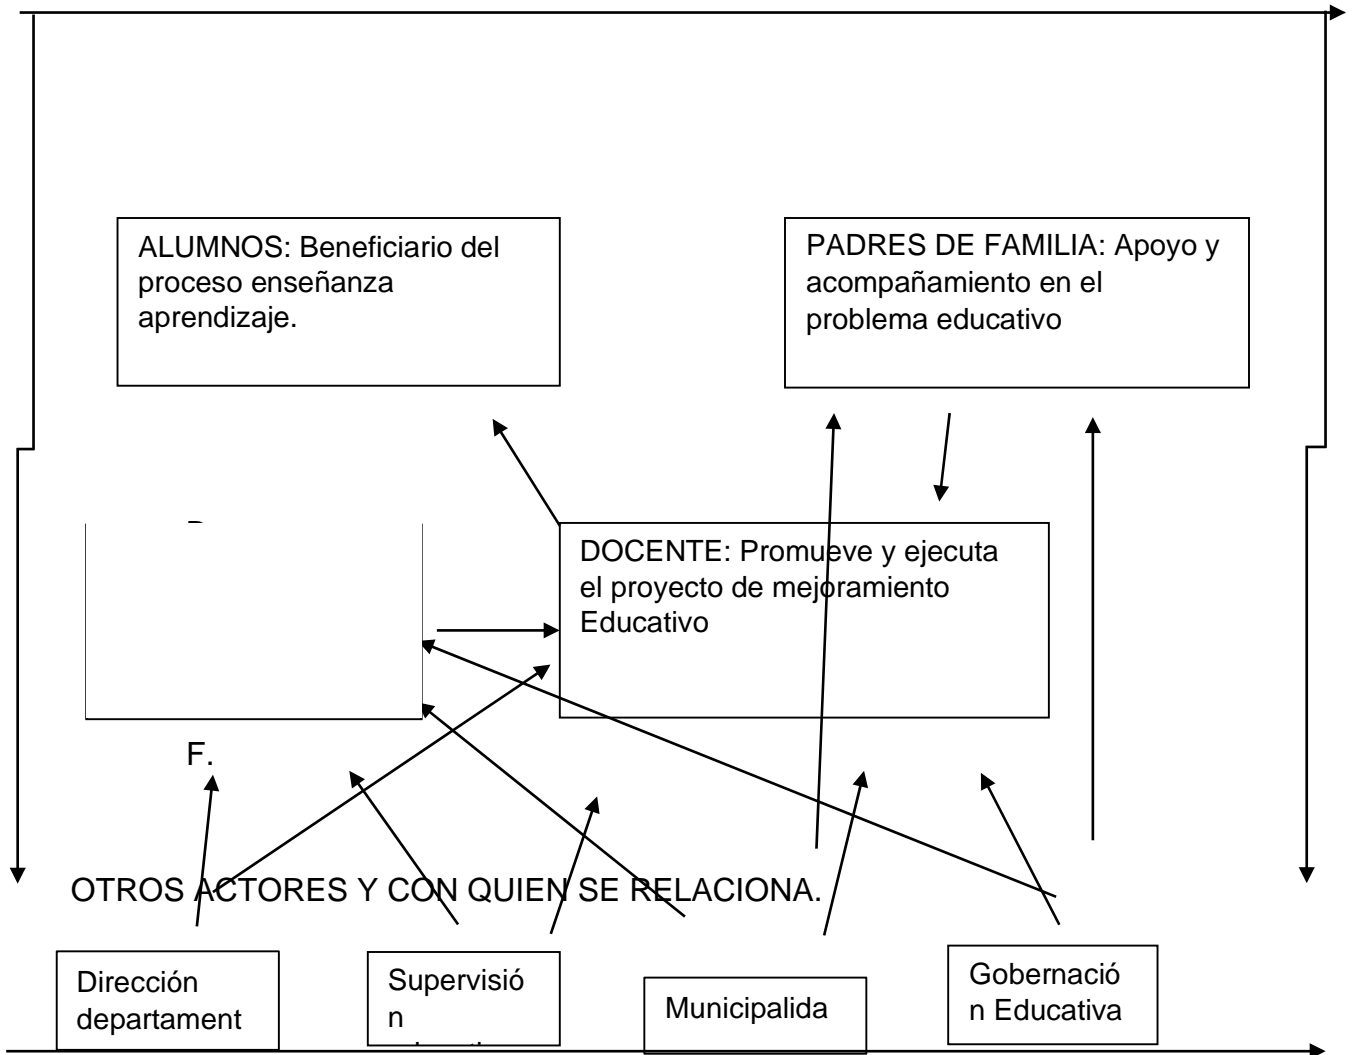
ALUMNOS: Beneficiario del proceso enseñanza aprendizaje.

PADRES DE FAMILIA: Apoyo y acompañamiento en el problema educativo

DOCENTE: Promueve y ejecuta el proyecto de mejoramiento Educativo

F.

OTROS ACTORES Y CON QUIEN SE RELACIONA.

Dirección departament

Supervisió n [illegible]

Municipalida

Gobernació n Educativa